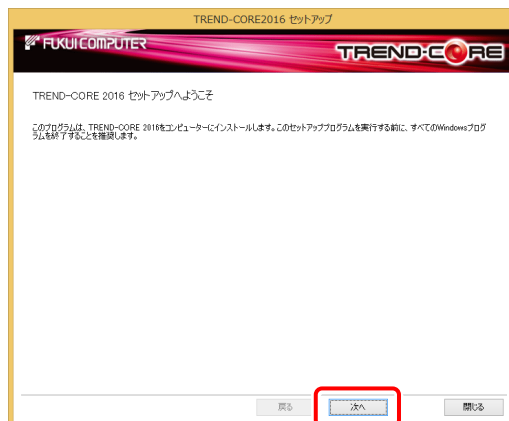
TREND-CORE2016 セットアップ

FUKUI COMPUTER

TREND-CORE

TREND-CORE 2016 セットアップへようこそ

このプログラムは、TREND-CORE 2016をコンピューターにインストールします。このセットアッププログラムを実行する前に、すべてのWindowsプログラムを終了することを推奨します。

戻る

次へ

閉じる